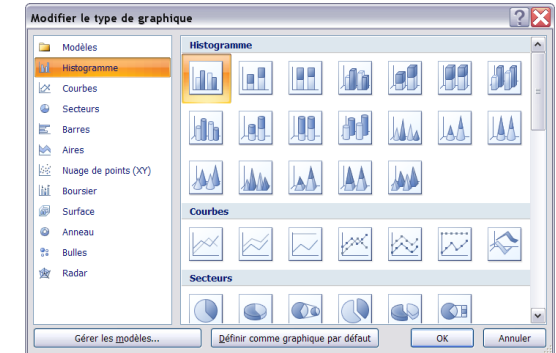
Modifier le type de graphique

Modèles
Histogramme
Courbes
Secteurs
Barres
Aires
Nuage de points (XY)
Boursier
Surface
Anneau
Bulles
Radar

Histogramme

Courbes

Secteurs

Gérer les modèles...
Définir comme graphique par défaut
OK
Annuler